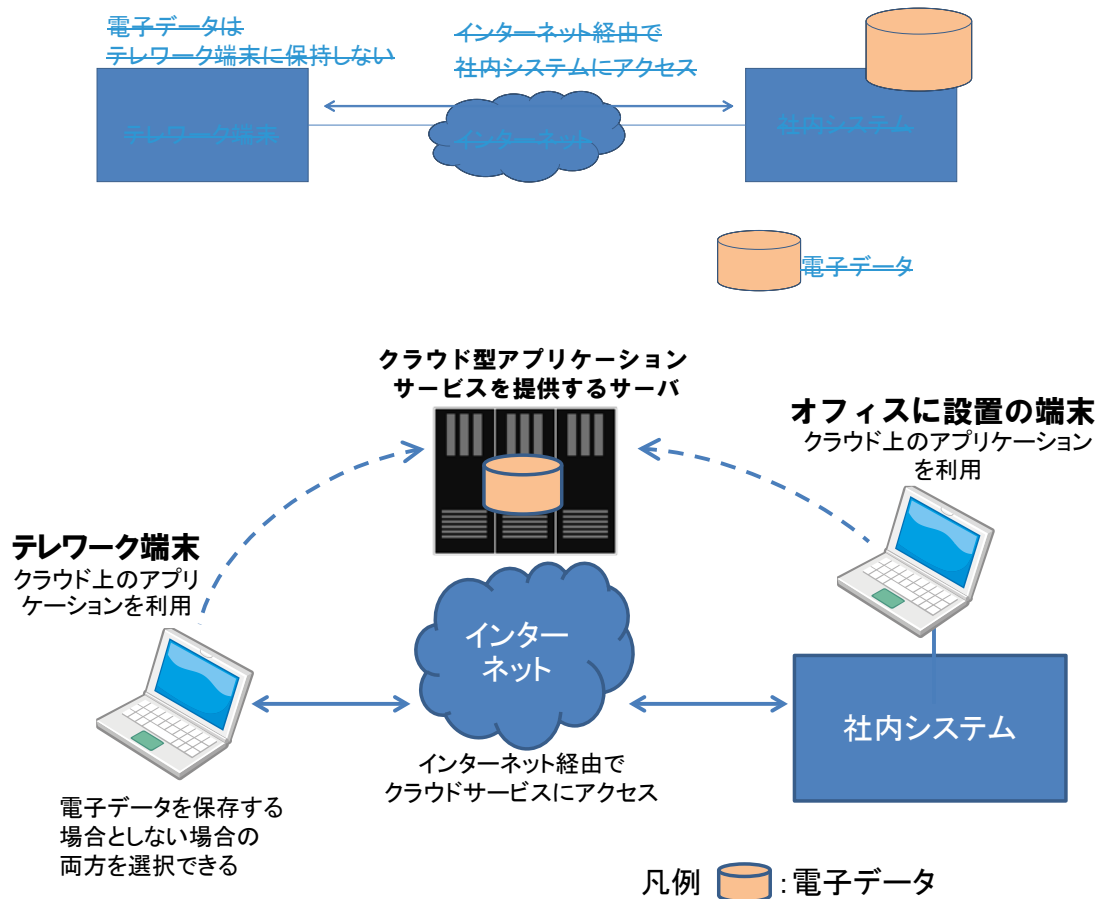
電子データは
テレワーク端末に保持しない

インターネット経由で
社内システムにアクセス

テレワーク端末

インターネット

社内システム

電子データ

クラウド型アプリケーション
サービスを提供するサーバ

オフィスに設置の端末
クラウド上のアプリケーション
を利用

テレワーク端末
クラウド上のアプリ
ケーションを利用

インター
ネット

社内システム

インターネット経由で
クラウドサービスにアクセス

電子データを保存する
場合としない場合の
両方を選択できる

凡例 :電子データ